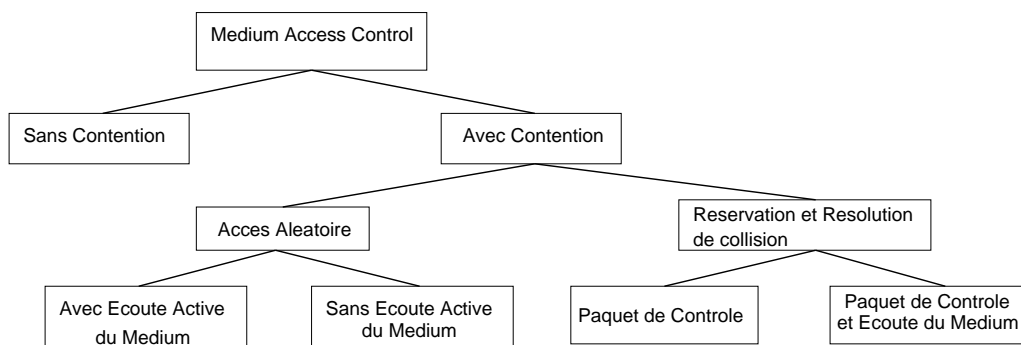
Medium Access Control

Sans Contention

Avec Contention

Acces Aleatoire

Reservation et Resolution de collision

Avec Ecoute Active du Medium

Sans Ecoute Active du Medium

Paquet de Controle

Paquet de Controle et Ecoute du Medium